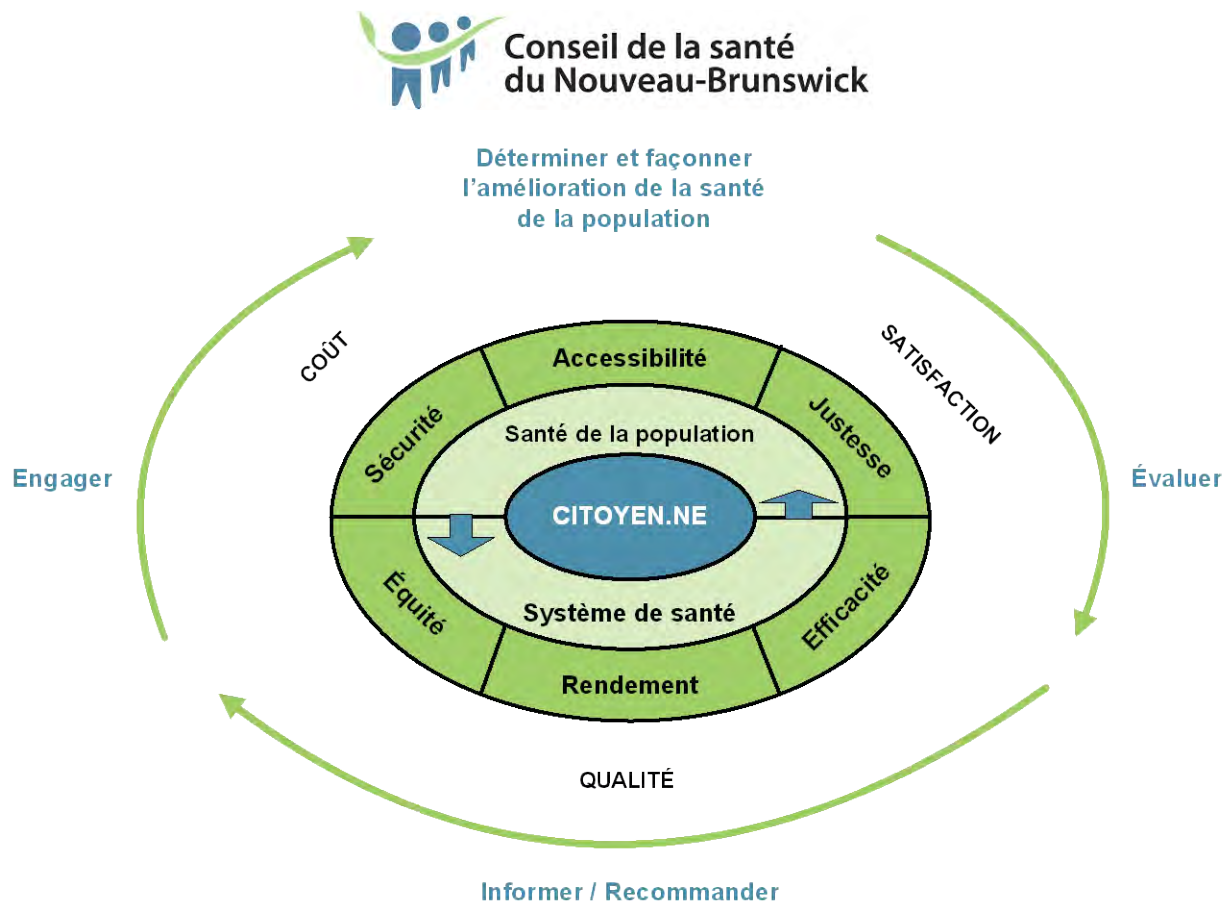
Conseil de la santé du Nouveau-Brunswick

Déterminer et façonner l’amélioration de la santé de la population

COÛT

SATISFACTION

Engager

Évaluer

Accessibilité

Sécurité

Justesse

Santé de la population

CITOYEN.NE

Équité

Efficacité

Système de santé

Rendement

QUALITÉ

Informer / Recommander